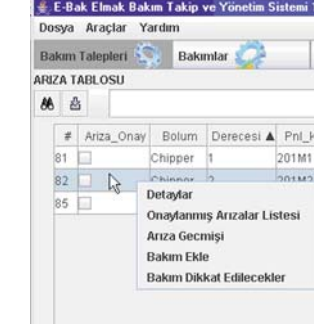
E-Bak Elmak Bakım Takip ve Yönetim Sistemi

Dosya Araçlar Yardım

Bakım Talepleri Bakımlar

ARIZA TABLOSU

| # | Ariza_Onay | Bolum | Derecesi ▲ | Pnl_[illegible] |
|---|---|---|---|---|
| 81 | | Chipper | 1 | 201M1 |
| 82 | | Chipper | 2 | 201M2 |
| 85 | | | | |

Detaylar
Onaylanmış Arızalar Listesi
Arıza Gecmişi
Bakım Ekle
Bakım Dikkat Edilecekler